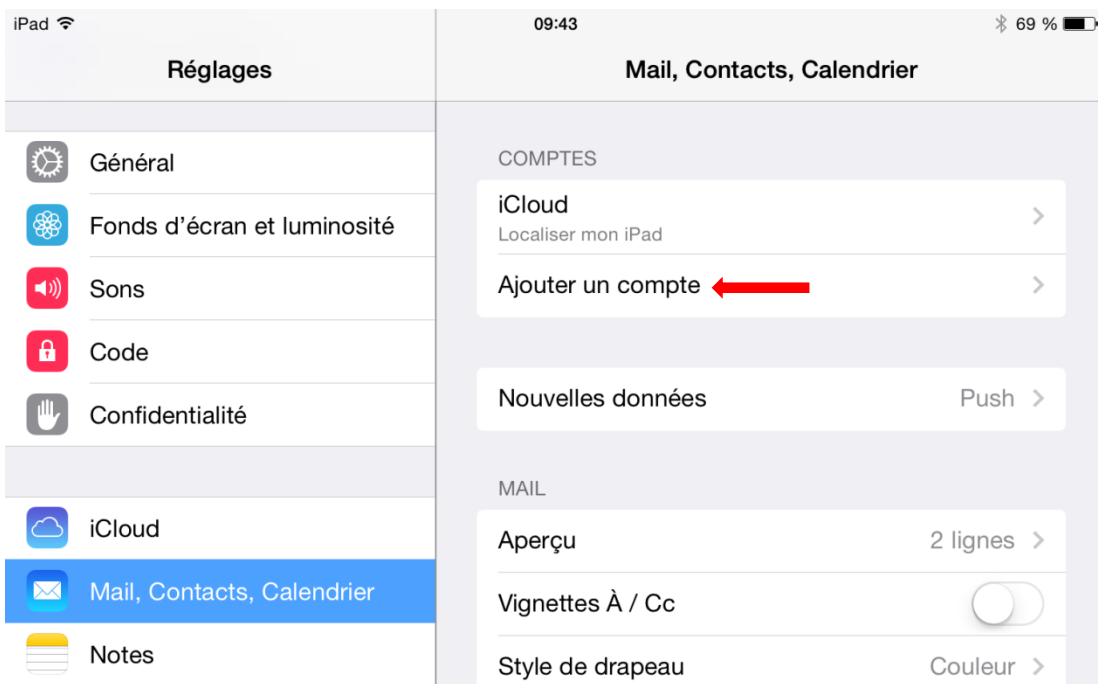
iPad
09:43
69 %

Réglages

Général
Fonds d’écran et luminosité
Sons
Code
Confidentialité

iCloud
Mail, Contacts, Calendrier
Notes

Mail, Contacts, Calendrier

COMPTES
iCloud
Localiser mon iPad
Ajouter un compte

Nouvelles données
Push

MAIL
Aperçu
2 lignes
Vignettes À / Cc
Style de drapeau
Couleur